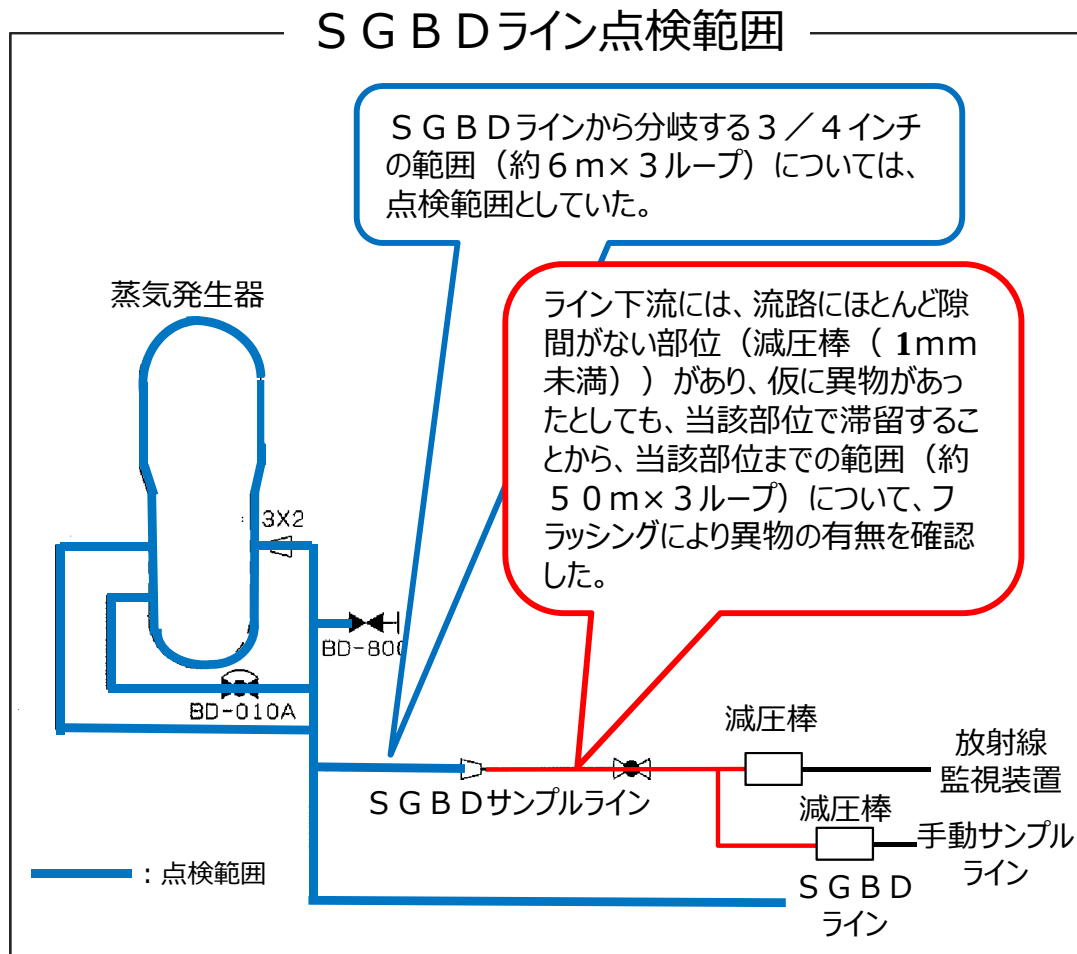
ＳＧＢＤライン点検範囲

ＳＧＢＤラインから分岐する３／４インチの範囲（約６ｍ×３ループ）については、点検範囲としていた。

ライン下流には、流路にほとんど隙間がない部位（減圧棒（ 1ｍｍ未満））があり、仮に異物があったとしても、当該部位で滞留することから、当該部位までの範囲（約５０ｍ×３ループ）について、フラッシングにより異物の有無を確認した。

蒸気発生器

3X2

BD-800

BD-010A

減圧棒

放射線監視装置

ＳＧＢＤサンプルライン

減圧棒

手動サンプルライン

ＳＧＢＤライン

：点検範囲